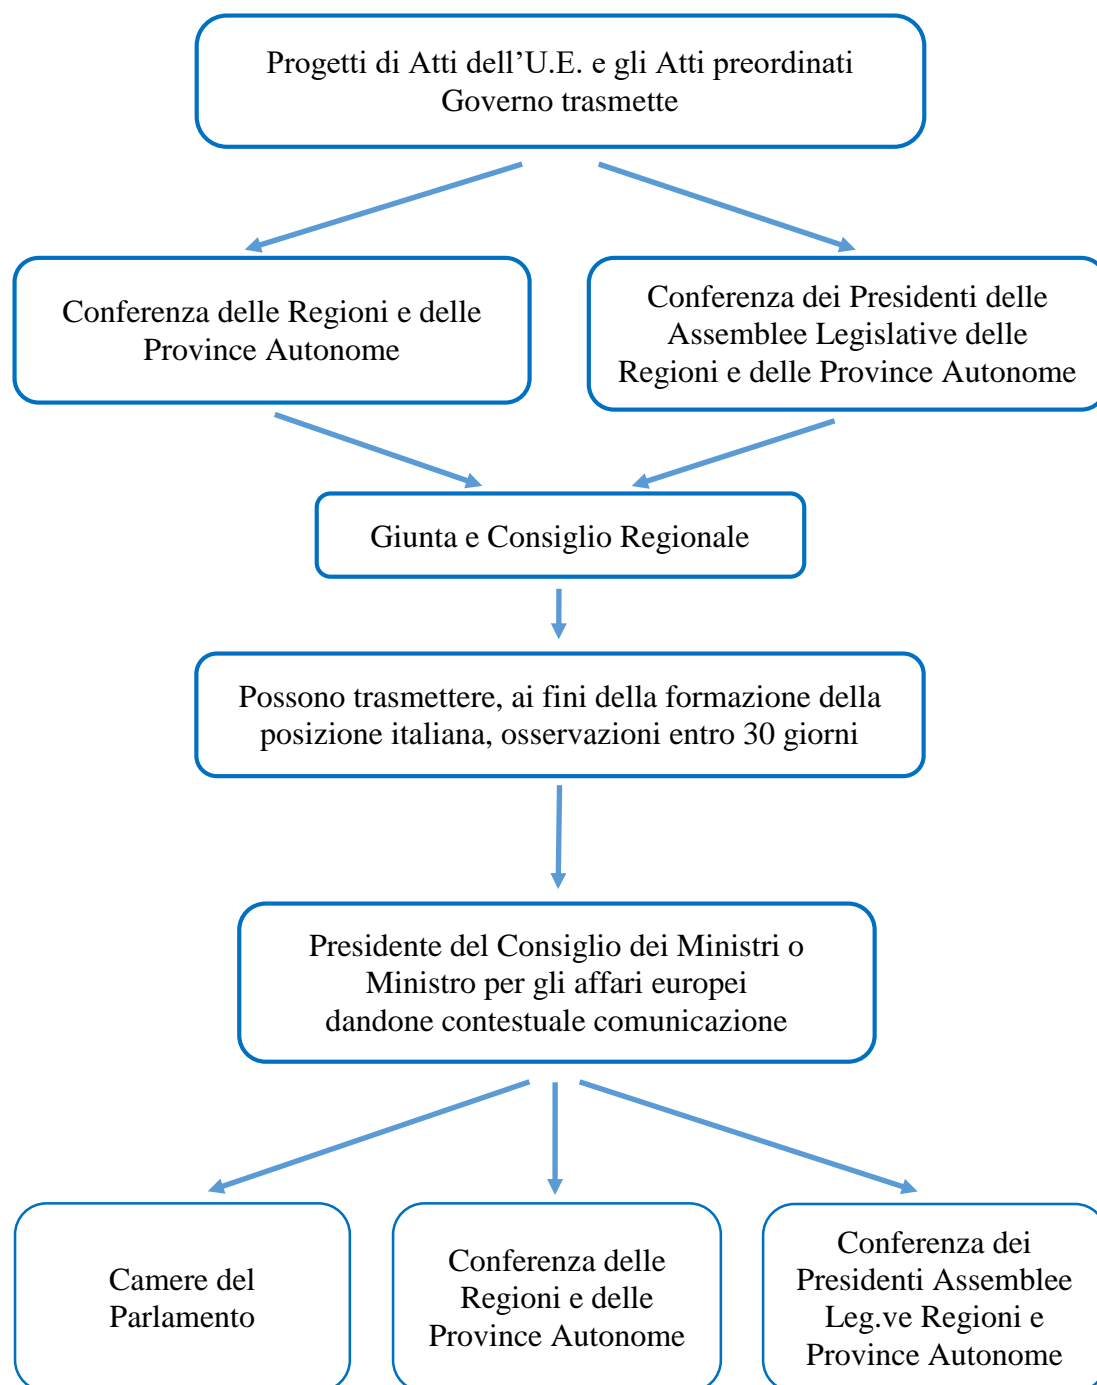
Progetti di Atti dell’U.E. e gli Atti preordinati
Governo trasmette

Conferenza delle Regioni e delle Province Autonome

Conferenza dei Presidenti delle Assemblee Legislative delle Regioni e delle Province Autonome

Giunta e Consiglio Regionale

Possono trasmettere, ai fini della formazione della posizione italiana, osservazioni entro 30 giorni

Presidente del Consiglio dei Ministri o Ministro per gli affari europei
dandone contestuale comunicazione

Camere del Parlamento

Conferenza delle Regioni e delle Province Autonome

Conferenza dei Presidenti Assemblee Leg.ve Regioni e Province Autonome